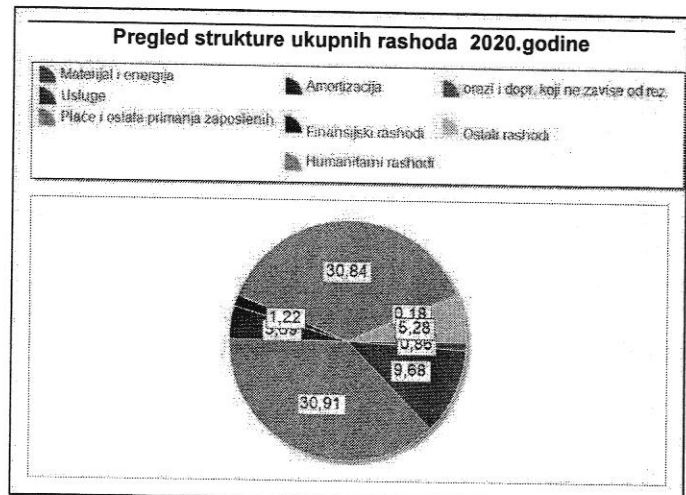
Pregled strukture ukupnih rashoda 2020.godine

Materijal i energija
Usluge
Plaće i ostala primanja zaposlenih
Amortizacija
Finansijski rashodi
Humanitarni rashodi
orezi i dopr. koji ne zavise od rez.
Ostali rashodi

30,84
1,22
5,09
0,18
5,28
0,86
9,68
30,91